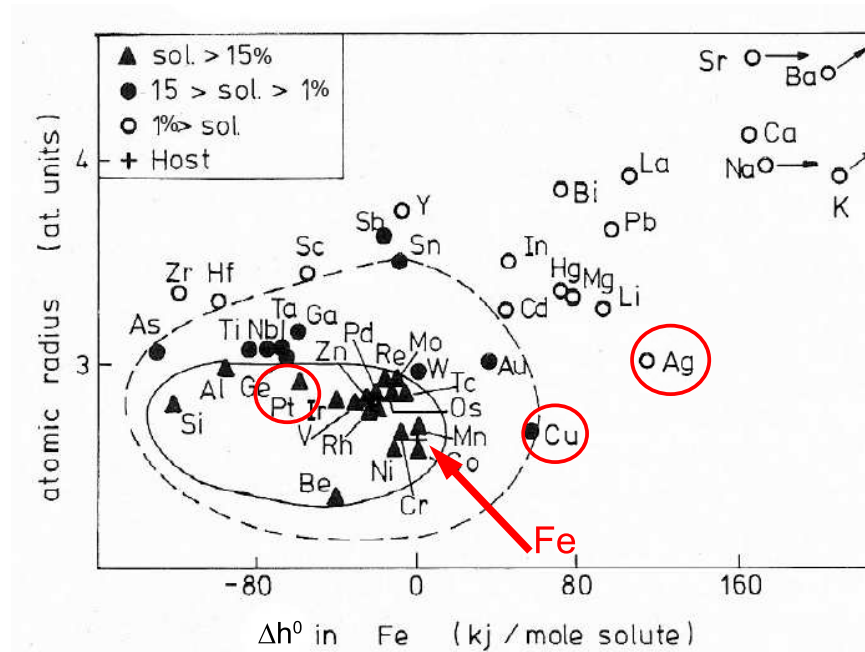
▲ sol. > 15%
● 15 > sol. > 1%
○ 1%> sol.
+ Host

Sr Ba Ca Na K La Bi Pb In Hg Mg Li Cd Y Sb Sn Sc Zr Hf Ta Ga As Ti Nb Pd Mo Zn Re W Au Ag Al Ge Pt Ir Tc Os Si V Rh Mn Cu Co Ni Be Cr Fe

atomic radius (at. units)

4

3

-80 0 80 160

$\Delta h^0$ in Fe (kj / mole solute)